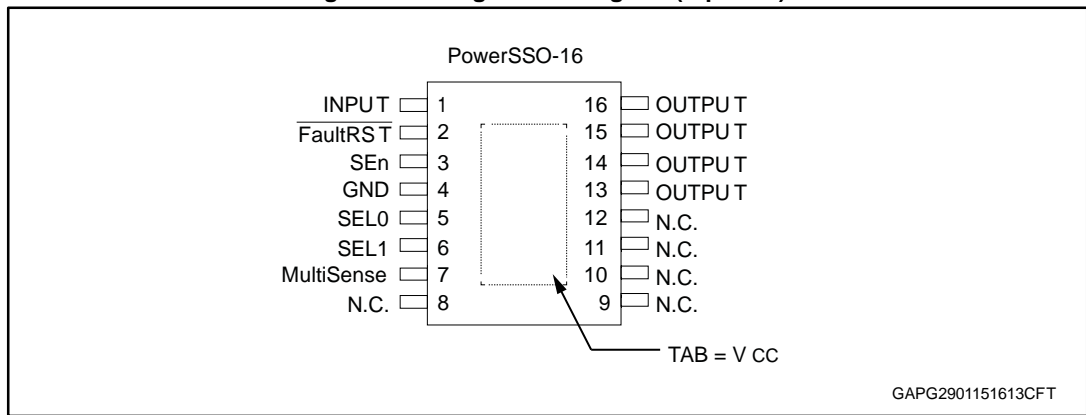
PowerSSO-16

INPUT 1
$\overline{\text{FaultRST}}$ 2
SEn 3
GND 4
SEL0 5
SEL1 6
MultiSense 7
N.C. 8

16 OUTPUT
15 OUTPUT
14 OUTPUT
13 OUTPUT
12 N.C.
11 N.C.
10 N.C.
9 N.C.

TAB = $V_{CC}$

GAPG2901151613CFT